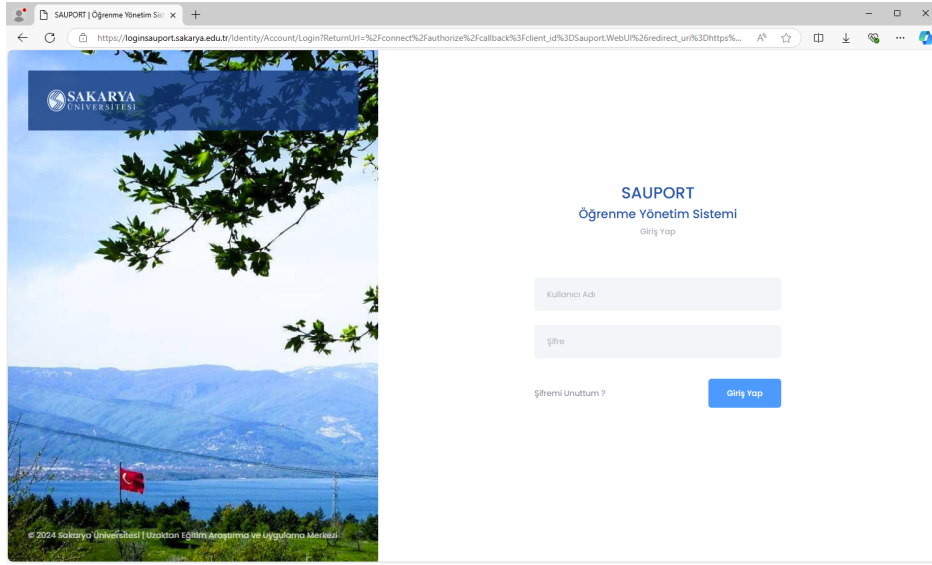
SAUPORT | Öğrenme Yönetim Sis ×
+
https://loginsauport.sakarya.edu.tr/Identity/Account/Login?ReturnUrl=%2Fconnect%2Fauthorize%2Fcallback%3Fclient_id%3DSauport.WebUI%26redirect_uri%3Dhttps%...

SAKARYA ÜNİVERSİTESİ

SAUPORT
Öğrenme Yönetim Sistemi
Giriş Yap

Kullanıcı Adı

Şifre

Şifremi Unuttum ?

Giriş Yap

© 2024 Sakarya Üniversitesi | Uzaktan Eğitim Araştırma ve Uygulama Merkezi